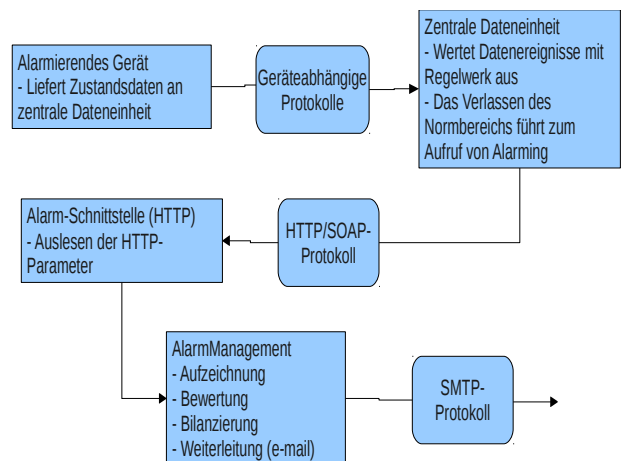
Alarmierendes Gerät
- Liefert Zustandsdaten an zentrale Dateneinheit

Geräteabhängige Protokolle

Zentrale Dateneinheit
- Wertet Datenereignisse mit Regelwerk aus
- Das Verlassen des Normbereichs führt zum Aufruf von Alarming

Alarm-Schnittstelle (HTTP)
- Auslesen der HTTP-Parameter

HTTP/SOAP-Protokoll

AlarmManagement
- Aufzeichnung
- Bewertung
- Bilanzierung
- Weiterleitung (e-mail)

SMTP-Protokoll